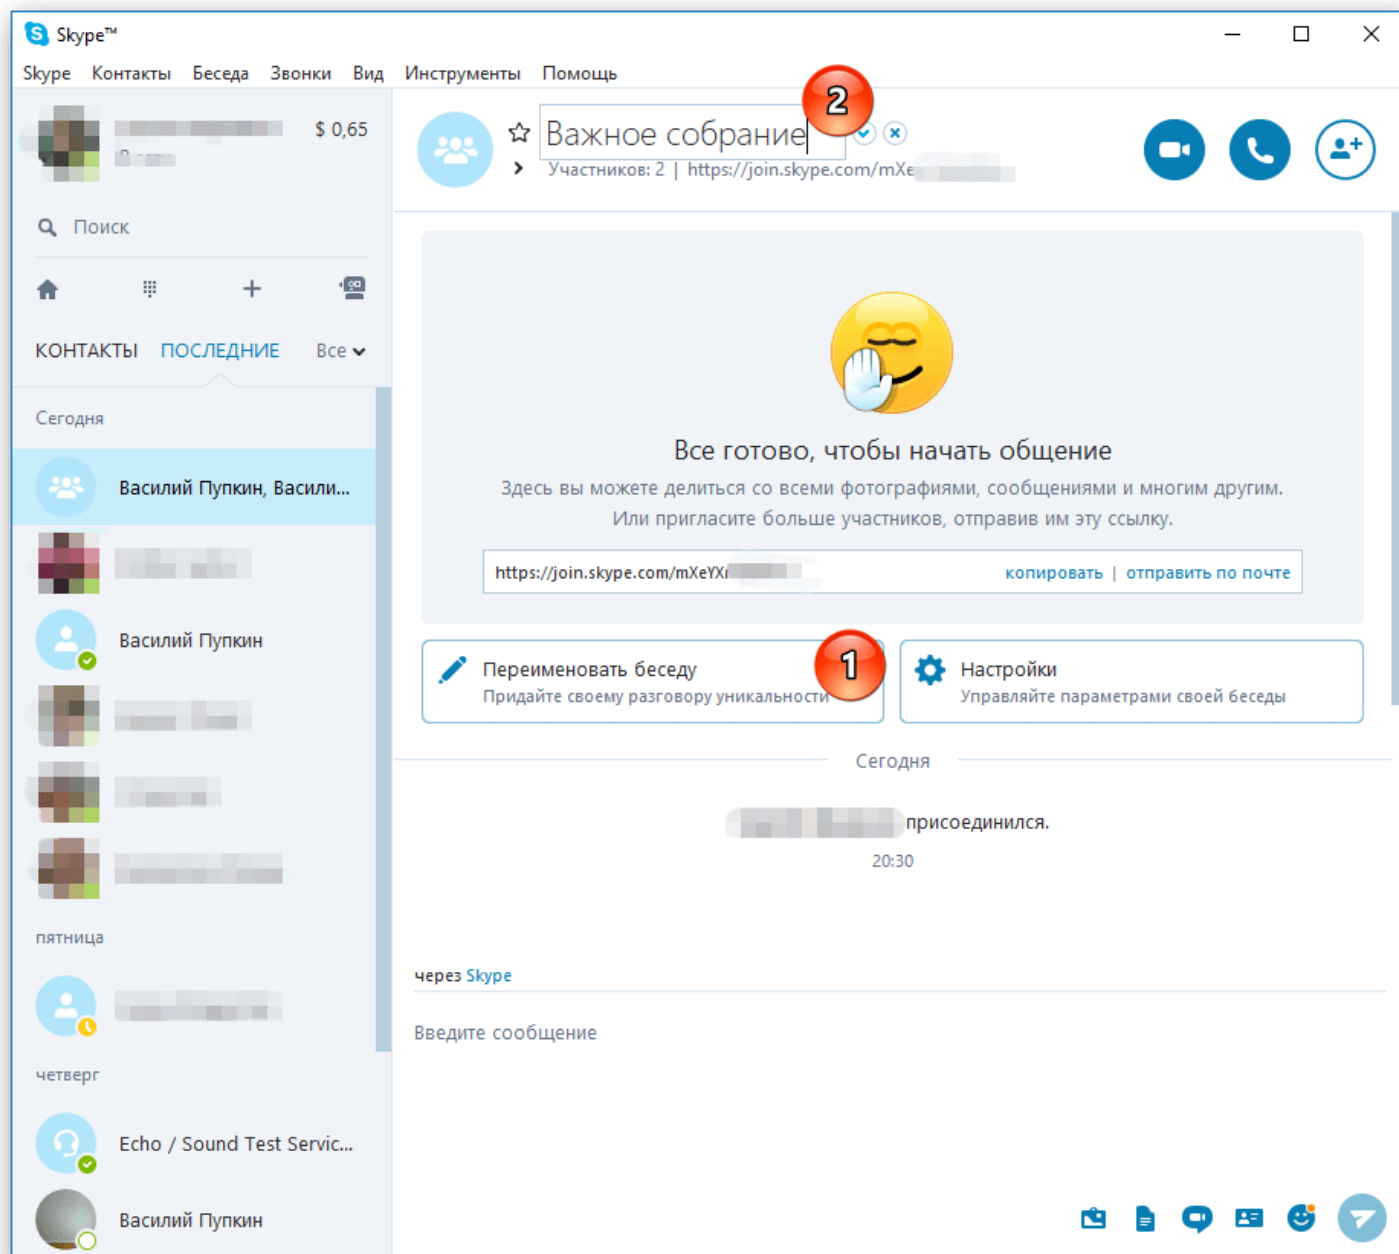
Skype™

Skype Контакты Беседа Звонки Вид Инструменты Помощь

$ 0,65

Поиск

КОНТАКТЫ ПОСЛЕДНИЕ Все

Сегодня

Василий Пупкин, Васили...

Василий Пупкин

пятница

четверг

Echo / Sound Test Servic...

Василий Пупкин

Важное собрание

2

Участников: 2 | https://join.skype.com/mXe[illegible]

Все готово, чтобы начать общение

Здесь вы можете делиться со всеми фотографиями, сообщениями и многим другим. Или пригласите больше участников, отправив им эту ссылку.

https://join.skype.com/mXeYXi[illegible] копировать | отправить по почте

Переименовать беседу
Придайте своему разговору уникальности

1

Настройки
Управляйте параметрами своей беседы

Сегодня

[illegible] присоединился.

20:30

через Skype

Введите сообщение